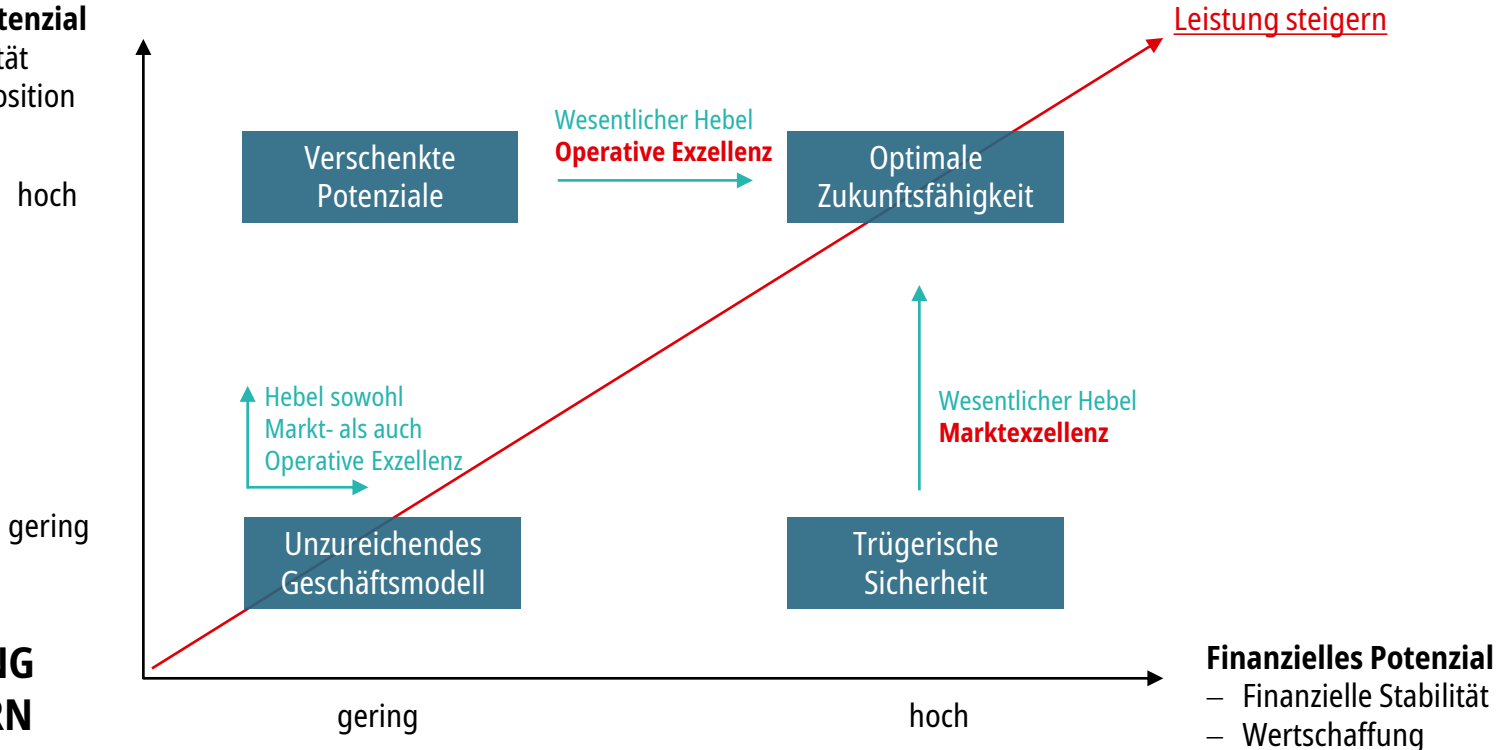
tenzial
tät
osition

hoch

gering

IG
RN

Leistung steigern

Wesentlicher Hebel
**Operative Exzellenz**

Verschenkte Potenziale

Optimale Zukunftsfähigkeit

Hebel sowohl Markt- als auch Operative Exzellenz

Wesentlicher Hebel
**Marktexzellenz**

Unzureichendes Geschäftsmodell

Trügerische Sicherheit

gering

hoch

**Finanzielles Potenzial**
– Finanzielle Stabilität
– Wertschaffung